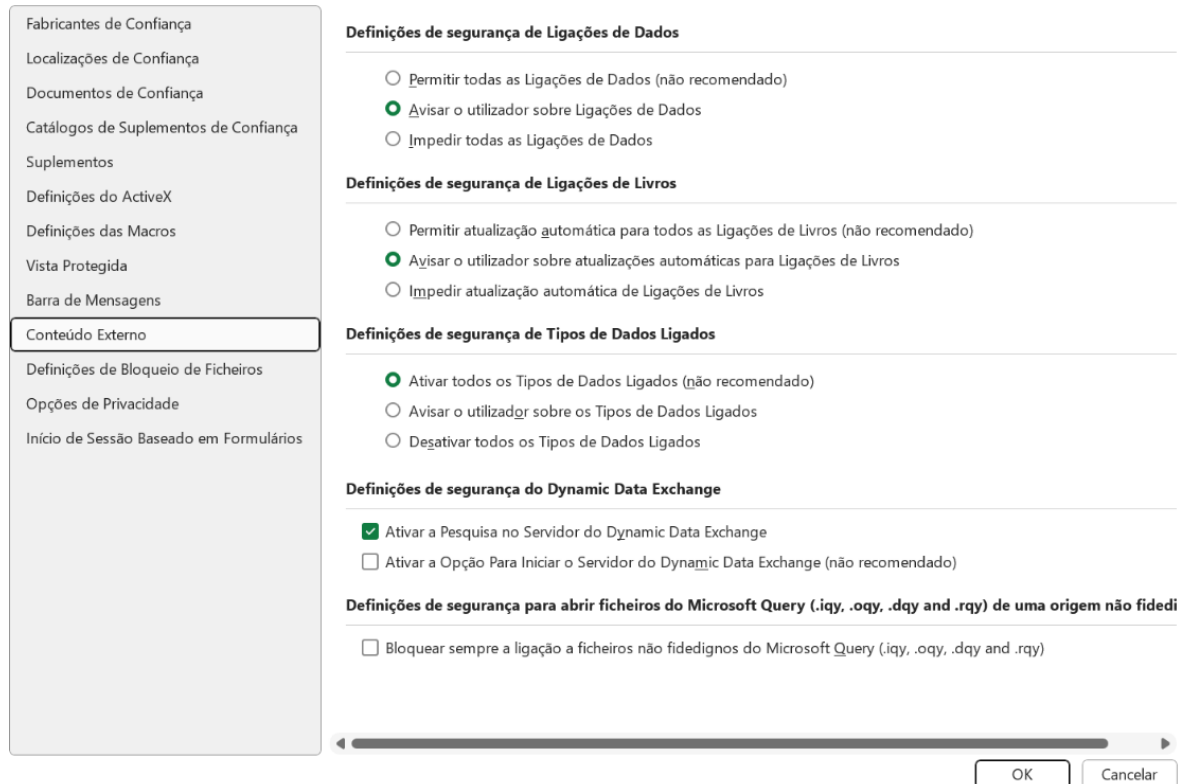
Fabricantes de Confiança
Localizações de Confiança
Documentos de Confiança
Catálogos de Suplementos de Confiança
Suplementos
Definições do ActiveX
Definições das Macros
Vista Protegida
Barra de Mensagens
Conteúdo Externo
Definições de Bloqueio de Ficheiros
Opções de Privacidade
Início de Sessão Baseado em Formulários

Definições de segurança de Ligações de Dados

Permitir todas as Ligações de Dados (não recomendado)
Avisar o utilizador sobre Ligações de Dados
Impedir todas as Ligações de Dados

Definições de segurança de Ligações de Livros

Permitir atualização automática para todos as Ligações de Livros (não recomendado)
Avisar o utilizador sobre atualizações automáticas para Ligações de Livros
Impedir atualização automática de Ligações de Livros

Definições de segurança de Tipos de Dados Ligados

Ativar todos os Tipos de Dados Ligados (não recomendado)
Avisar o utilizador sobre os Tipos de Dados Ligados
Desativar todos os Tipos de Dados Ligados

Definições de segurança do Dynamic Data Exchange

Ativar a Pesquisa no Servidor do Dynamic Data Exchange
Ativar a Opção Para Iniciar o Servidor do Dynamic Data Exchange (não recomendado)

Definições de segurança para abrir ficheiros do Microsoft Query (.iqy, .oqy, .dqy and .rqy) de uma origem não fidedi

Bloquear sempre a ligação a ficheiros não fidedignos do Microsoft Query (.iqy, .oqy, .dqy and .rqy)

OK
Cancelar